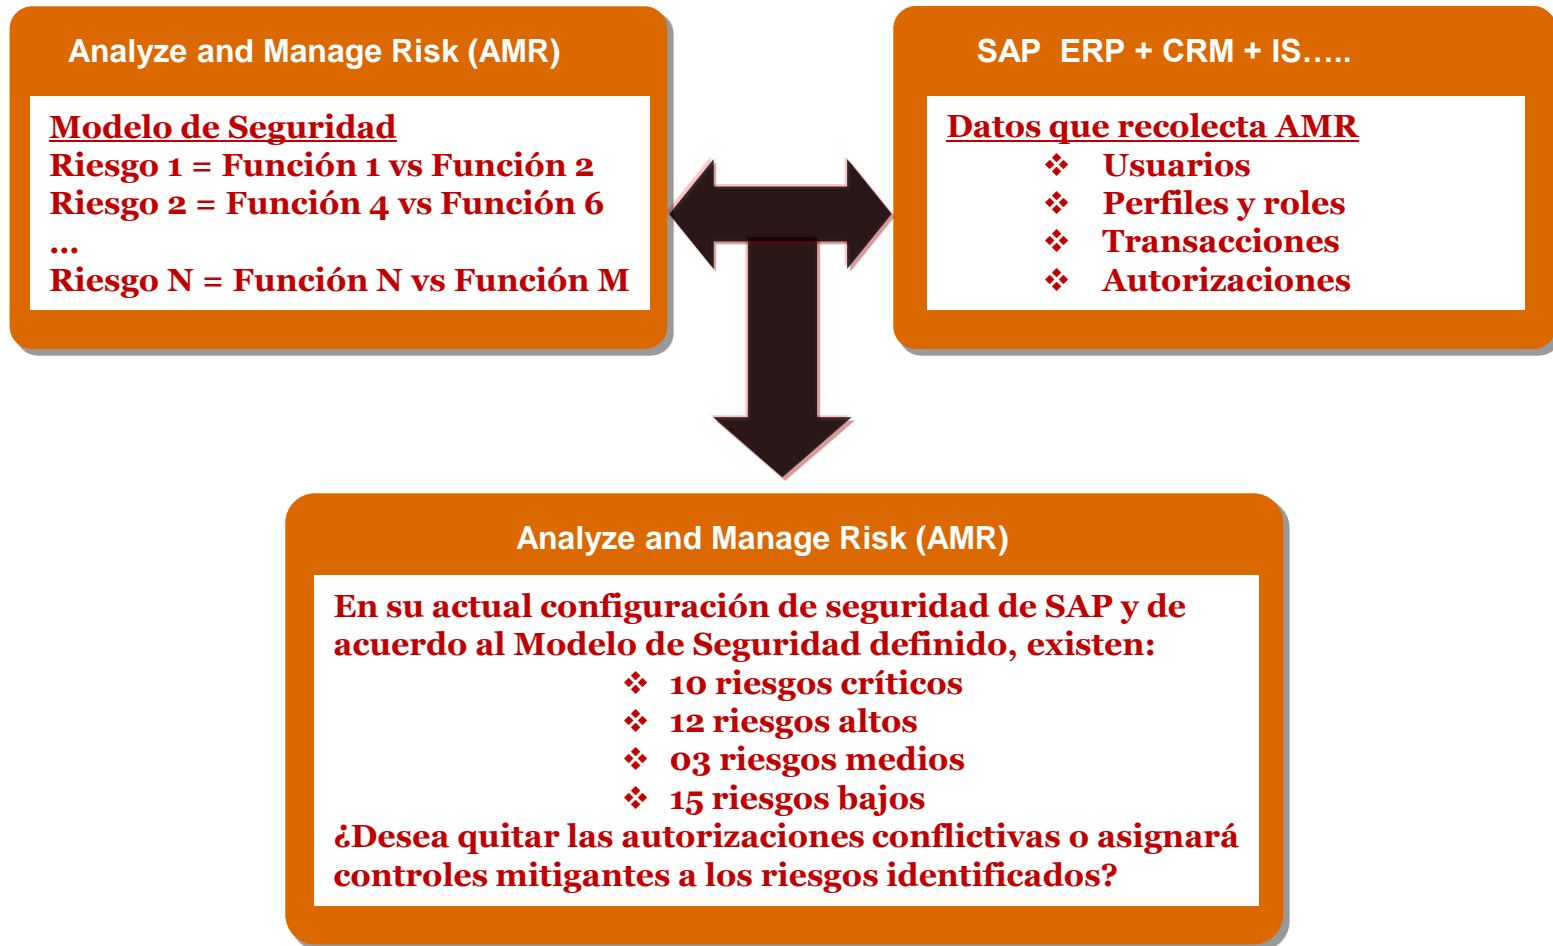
Analyze and Manage Risk (AMR)

Modelo de Seguridad
Riesgo 1 = Función 1 vs Función 2
Riesgo 2 = Función 4 vs Función 6
...
Riesgo N = Función N vs Función M

SAP ERP + CRM + IS…..

Datos que recolecta AMR
❖ Usuarios
❖ Perfiles y roles
❖ Transacciones
❖ Autorizaciones

Analyze and Manage Risk (AMR)

En su actual configuración de seguridad de SAP y de acuerdo al Modelo de Seguridad definido, existen:
❖ 10 riesgos críticos
❖ 12 riesgos altos
❖ 03 riesgos medios
❖ 15 riesgos bajos
¿Desea quitar las autorizaciones conflictivas o asignará controles mitigantes a los riesgos identificados?